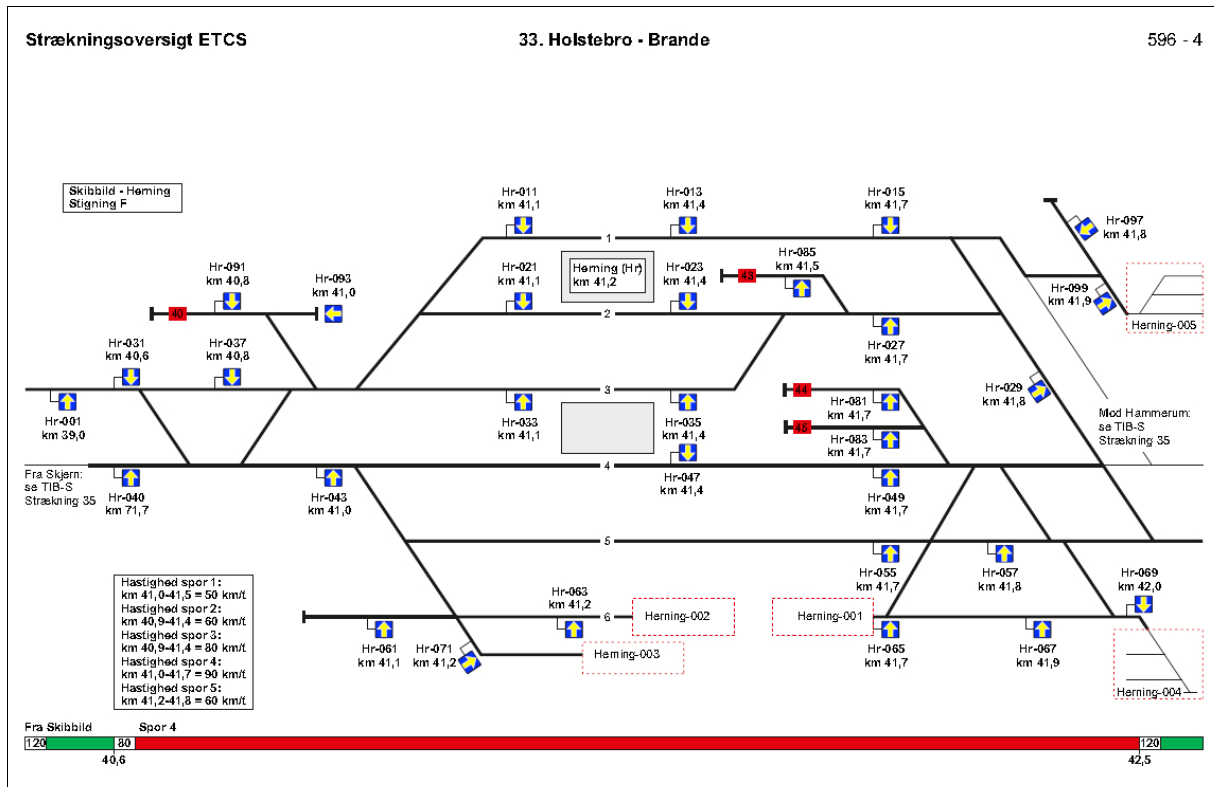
Strækningsoversigt ETCS

33. Holstebro - Brande

596 - 4

Skibbild - Herning
Stigning F

Hr-011
km 41,1

Hr-013
km 41,4

Hr-015
km 41,7

Hr-097
km 41,8

1

Hr-021
km 41,1

Herning (Hr)
km 41,2

Hr-023
km 41,4

43

Hr-085
km 41,5

Hr-099
km 41,9

Herning-005

Hr-091
km 40,8

Hr-093
km 41,0

40

2

Hr-027
km 41,7

Hr-031
km 40,6

Hr-037
km 40,8

3

44

Hr-029
km 41,8

Hr-001
km 39,0

Hr-033
km 41,1

Hr-035
km 41,4

Hr-081
km 41,7

45

Hr-083
km 41,7

Mod Hammerum:
se TIB-S
Strækning 35

Fra Skjern:
se TIB-S
Strækning 35

4

Hr-040
km 71,7

Hr-043
km 41,0

Hr-047
km 41,4

Hr-049
km 41,7

5

Hr-055
km 41,7

Hr-057
km 41,8

Hr-069
km 42,0

Hastighed spor 1:
km 41,0-41,5 = 50 km/t
Hastighed spor 2:
km 40,9-41,4 = 60 km/t
Hastighed spor 3:
km 40,9-41,4 = 80 km/t
Hastighed spor 4:
km 41,0-41,7 = 90 km/t
Hastighed spor 5:
km 41,2-41,8 = 60 km/t

Hr-063
km 41,2

6

Herning-002

Herning-001

Hr-061
km 41,1

Hr-071
km 41,2

Herning-003

Hr-065
km 41,7

Hr-067
km 41,9

Herning-004

Fra Skibbild

Spor 4

120

80

120

40,6

42,5